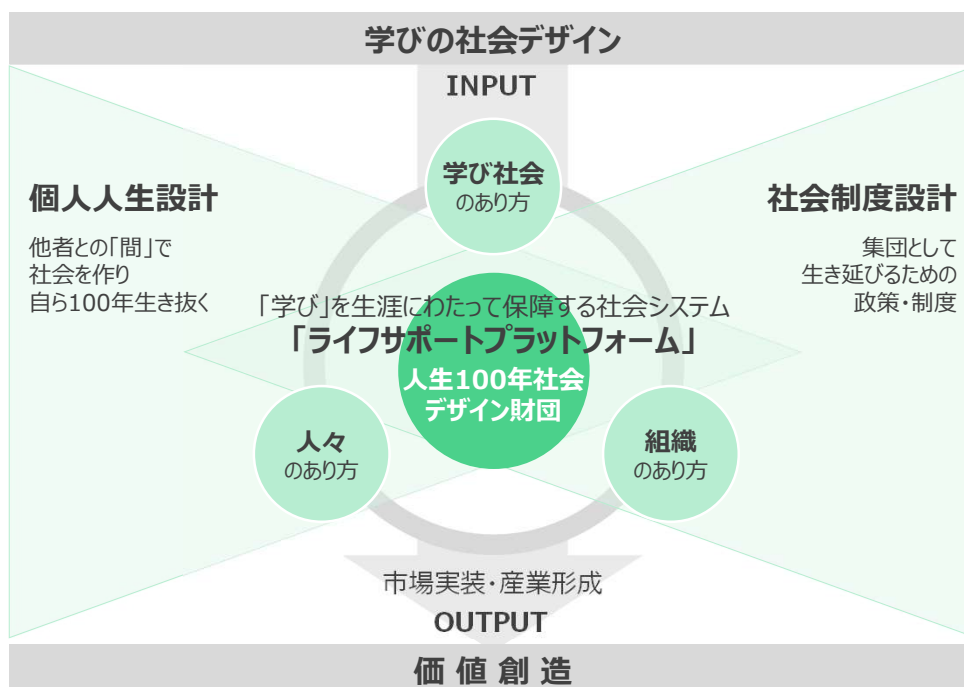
学びの社会デザイン

INPUT

学び社会
のあり方

個人人生設計

他者との「間」で
社会を作り
自ら100年生き抜く

社会制度設計

集団として
生き延びるための
政策・制度

「学び」を生涯にわたって保障する社会システム
「ライフサポートプラットフォーム」

人生100年社会
デザイン財団

人々
のあり方

組織
のあり方

市場実装・産業形成

OUTPUT

価 値 創 造